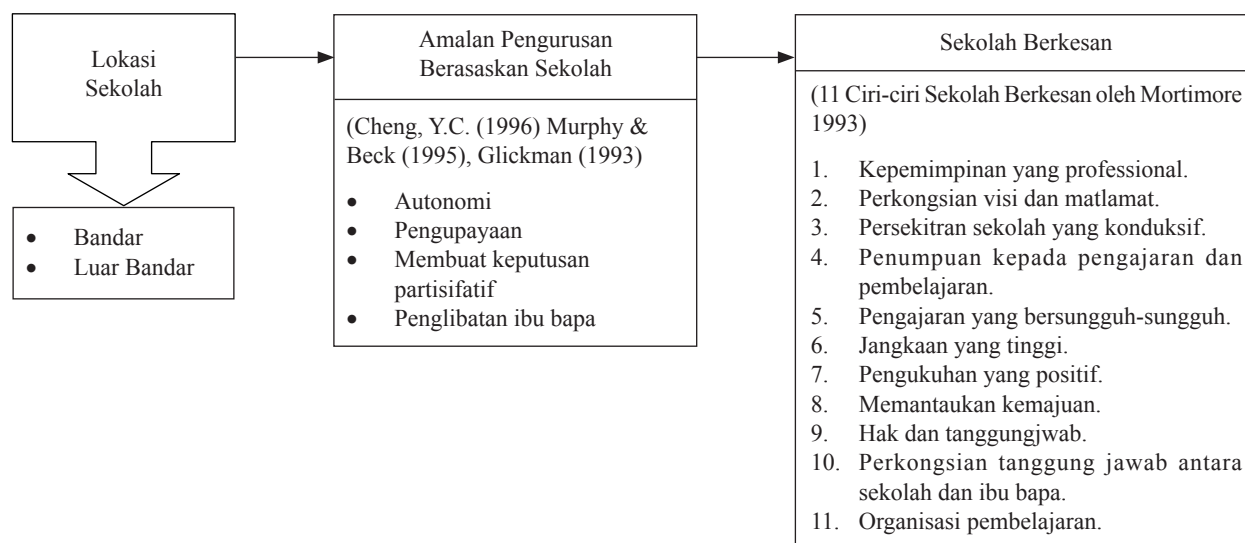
Lokasi Sekolah

• Bandar
• Luar Bandar

Amalan Pengurusan Berasaskan Sekolah

(Cheng, Y.C. (1996) Murphy & Beck (1995), Glickman (1993)

• Autonomi
• Pengupayaan
• Membuat keputusan partisifatif
• Penglibatan ibu bapa

Sekolah Berkesan

(11 Ciri-ciri Sekolah Berkesan oleh Mortimore 1993)

1. Kepemimpinan yang professional.
2. Perkongsian visi dan matlamat.
3. Persekitran sekolah yang konduksif.
4. Penumpuan kepada pengajaran dan pembelajaran.
5. Pengajaran yang bersungguh-sungguh.
6. Jangkaan yang tinggi.
7. Pengukuhan yang positif.
8. Memantaukan kemajuan.
9. Hak dan tanggungjwab.
10. Perkongsian tanggung jawab antara sekolah dan ibu bapa.
11. Organisasi pembelajaran.